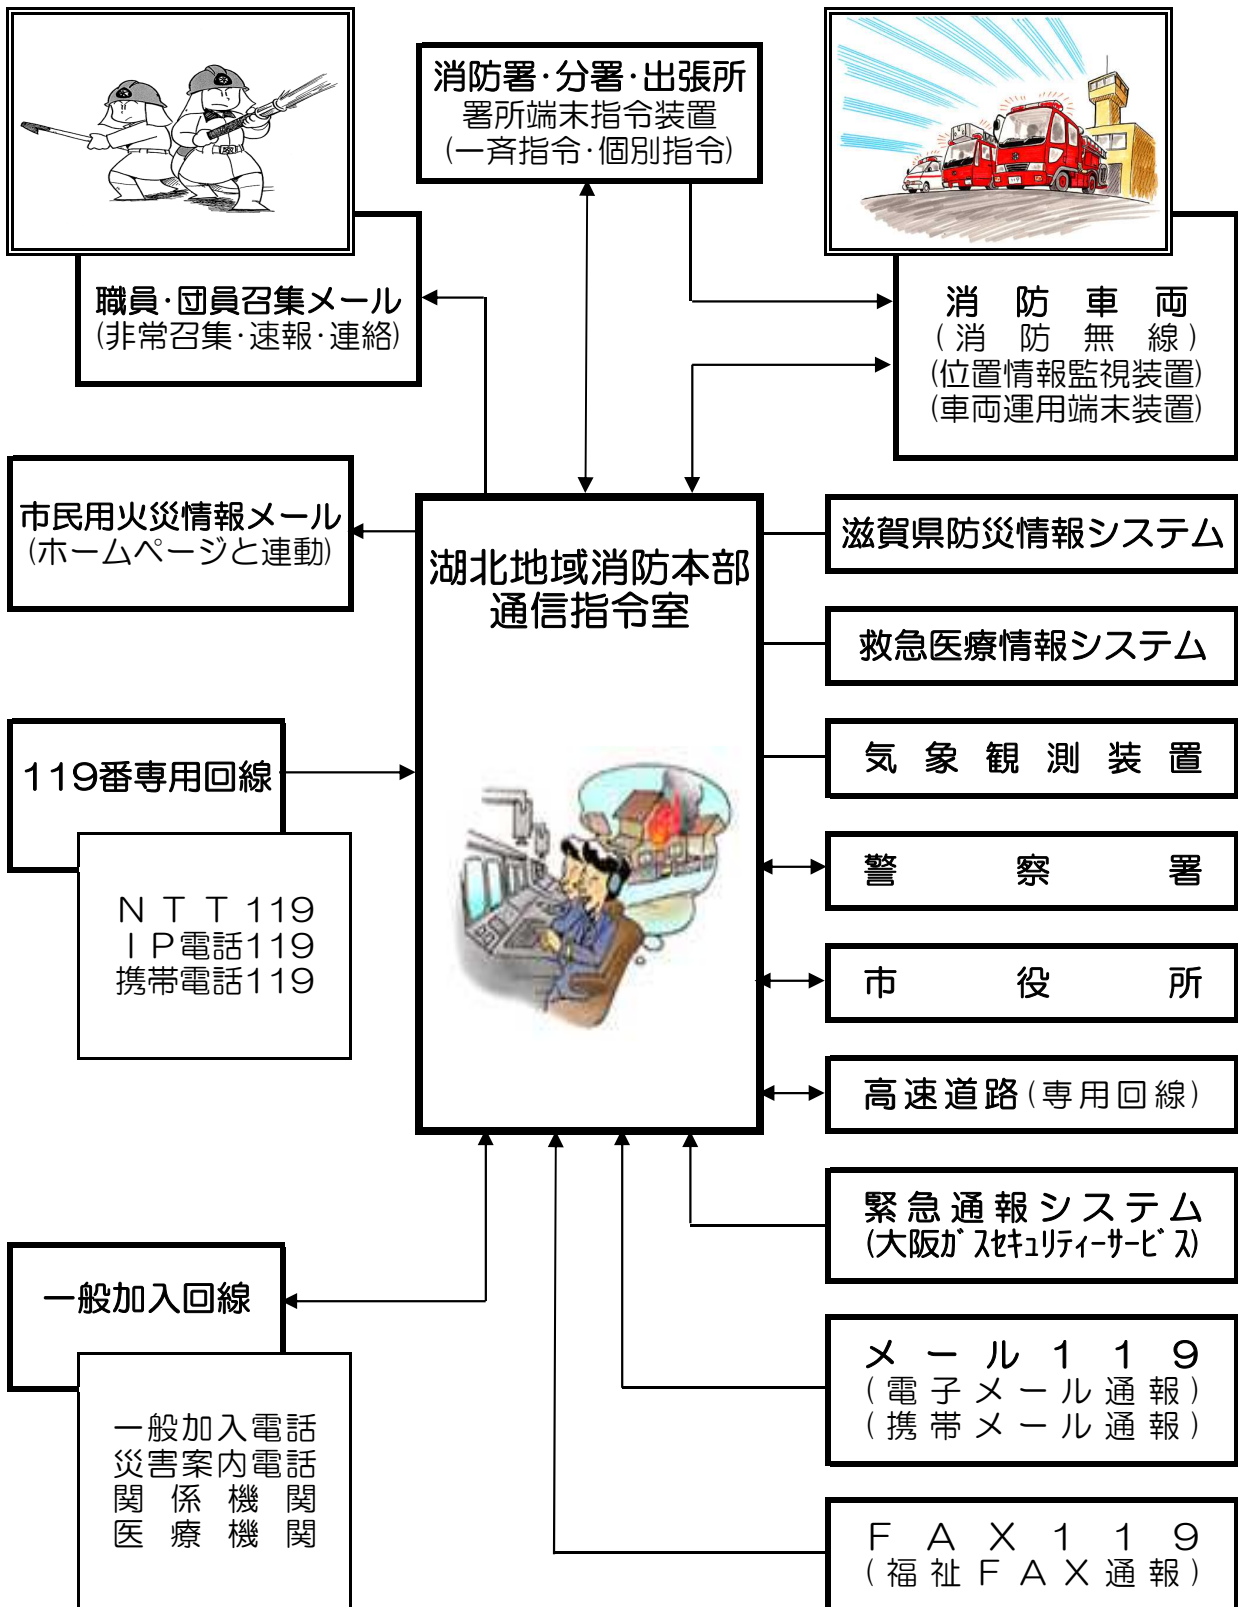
消防署·分署·出張所
署所端末指令装置
(一斉指令·個別指令)

職員·団員召集メール
(非常召集·速報·連絡)

消防車両
(消防無線)
(位置情報監視装置)
(車両運用端末装置)

市民用火災情報メール
(ホームページと連動)

湖北地域消防本部
通信指令室

滋賀県防災情報システム

救急医療情報システム

気象観測装置

119番専用回線

NTT119
IP電話119
携帯電話119

警察署

市役所

高速道路(専用回線)

緊急通報システム
(大阪ガスセキュリティーサービス)

一般加入回線

一般加入電話
災害案内電話
関係機関
医療機関

メール119
(電子メール通報)
(携帯メール通報)

FAX119
(福祉FAX通報)